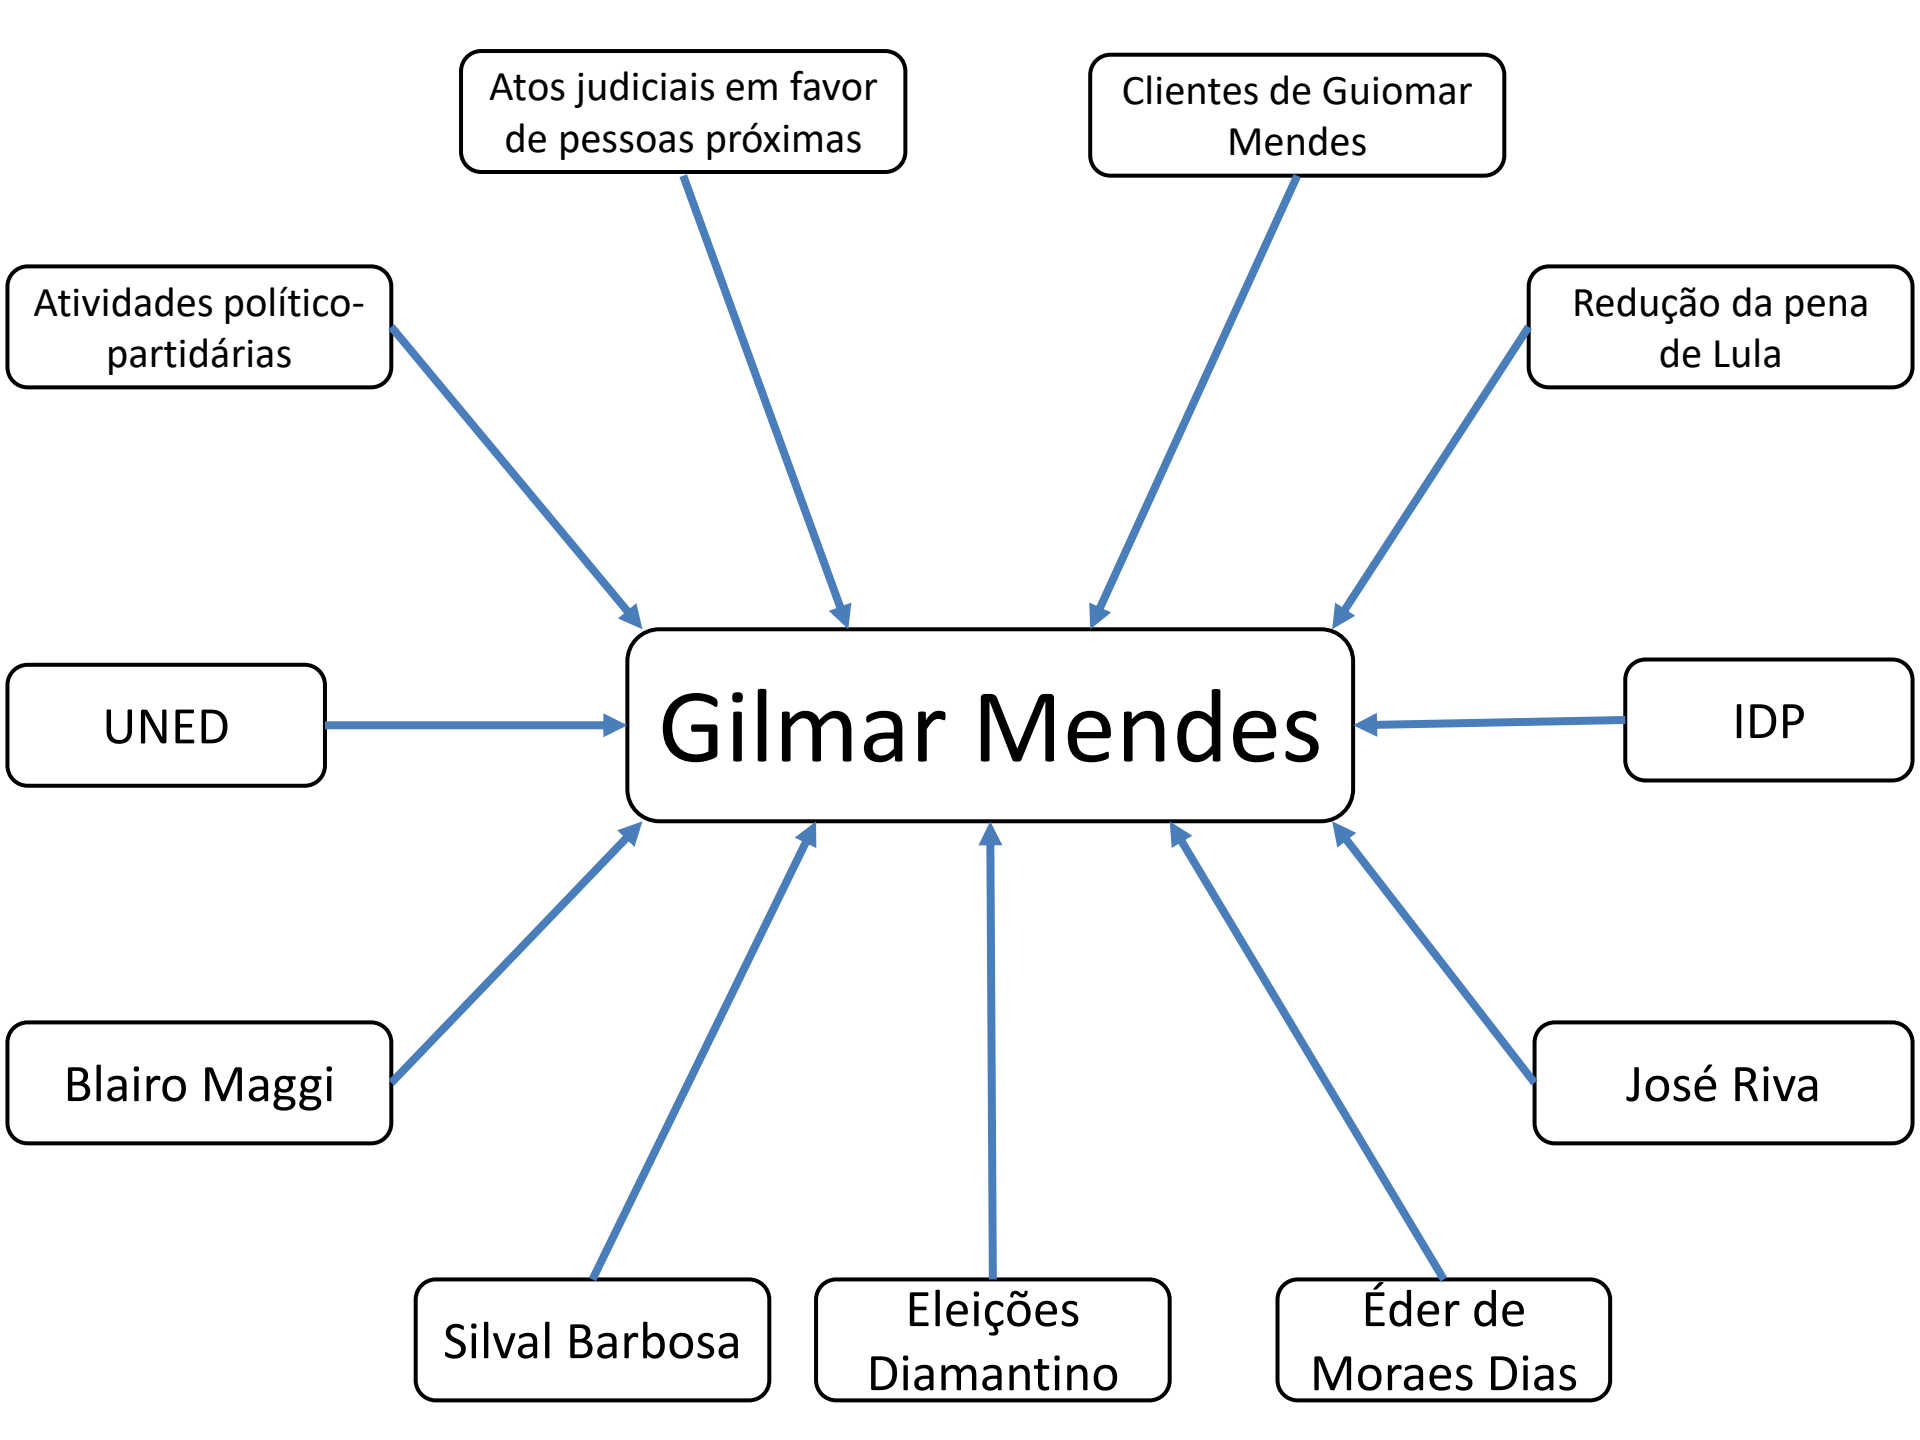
Atos judiciais em favor de pessoas próximas

Clientes de Guiomar Mendes

Atividades político-partidárias

Redução da pena de Lula

UNED

Gilmar Mendes

IDP

Blairo Maggi

José Riva

Silval Barbosa

Eleições Diamantino

Éder de Moraes Dias